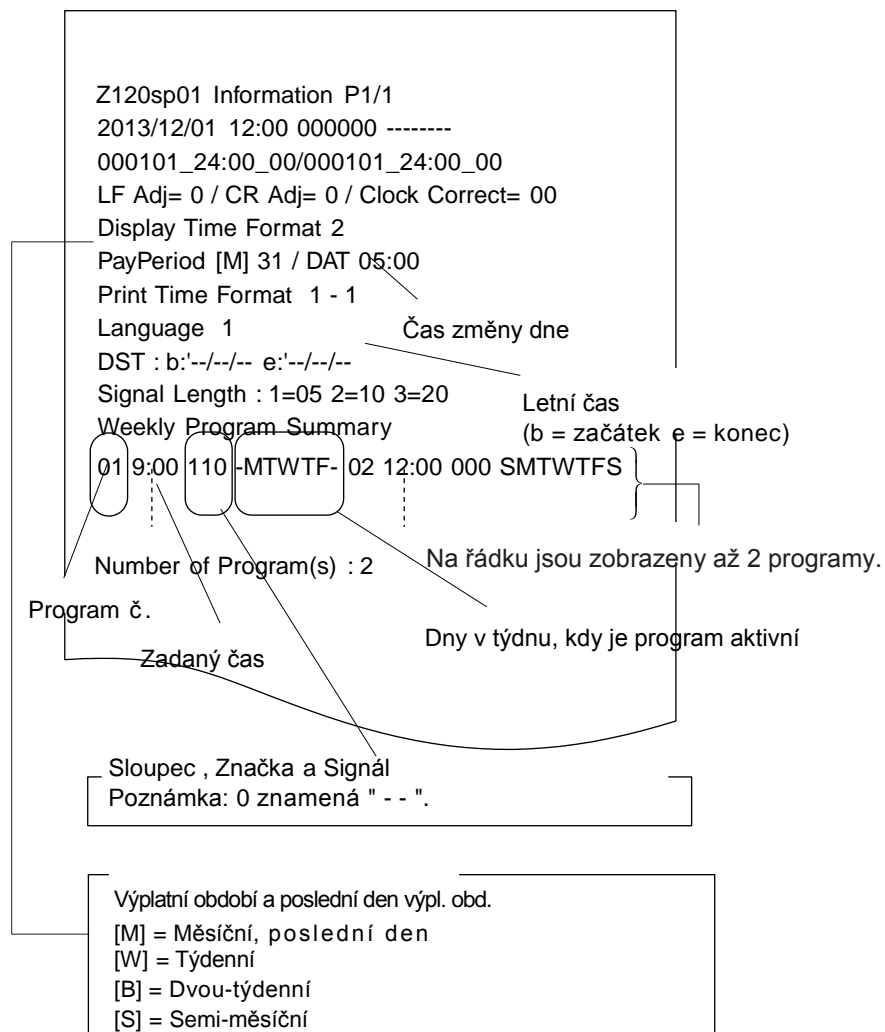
Z120sp01 Information P1/1
2013/12/01 12:00 000000 --------
000101_24:00_00/000101_24:00_00
LF Adj= 0 / CR Adj= 0 / Clock Correct= 00
Display Time Format 2
PayPeriod [M] 31 / DAT 05:00
Print Time Format 1 - 1
Language 1
DST : b:'--/--/-- e:'--/--/--
Signal Length : 1=05 2=10 3=20
Weekly Program Summary
01 9:00 110 -MTWTF- 02 12:00 000 SMTWTFS

Number of Program(s) : 2

Čas změny dne

Letní čas
(b = začátek e = konec)

Na řádku jsou zobrazeny až 2 programy.

Program č.

Dny v týdnu, kdy je program aktivní

Zadaný čas

Sloupec , Značka a Signál
Poznámka: 0 znamená " - - ".

Výplatní období a poslední den výpl. obd.
[M] = Měsíční, poslední den
[W] = Týdenní
[B] = Dvou-týdenní
[S] = Semi-měsíční